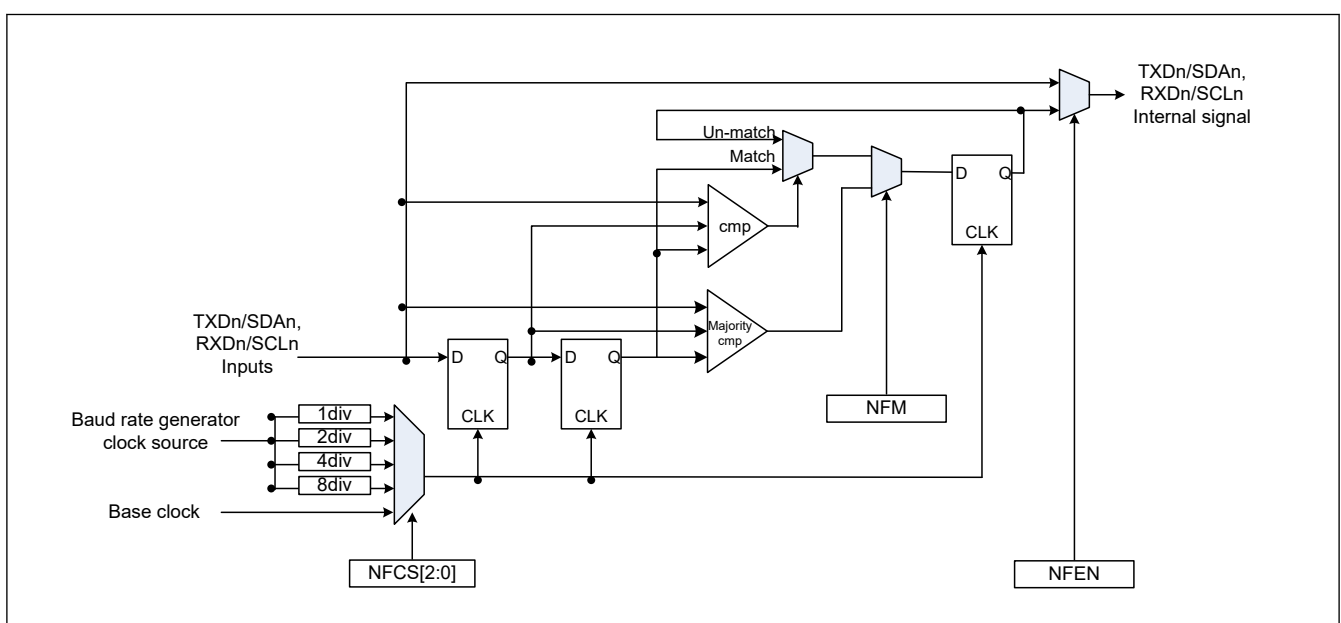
TXDn/SDAn,
RXDn/SCLn
Internal signal

Un-match
Match

cmp

D Q
CLK

Majority cmp

TXDn/SDAn,
RXDn/SCLn
Inputs

D Q
CLK

D Q
CLK

NFM

Baud rate generator
clock source

1div
2div
4div
8div

Base clock

NFCS[2:0]

NFEN